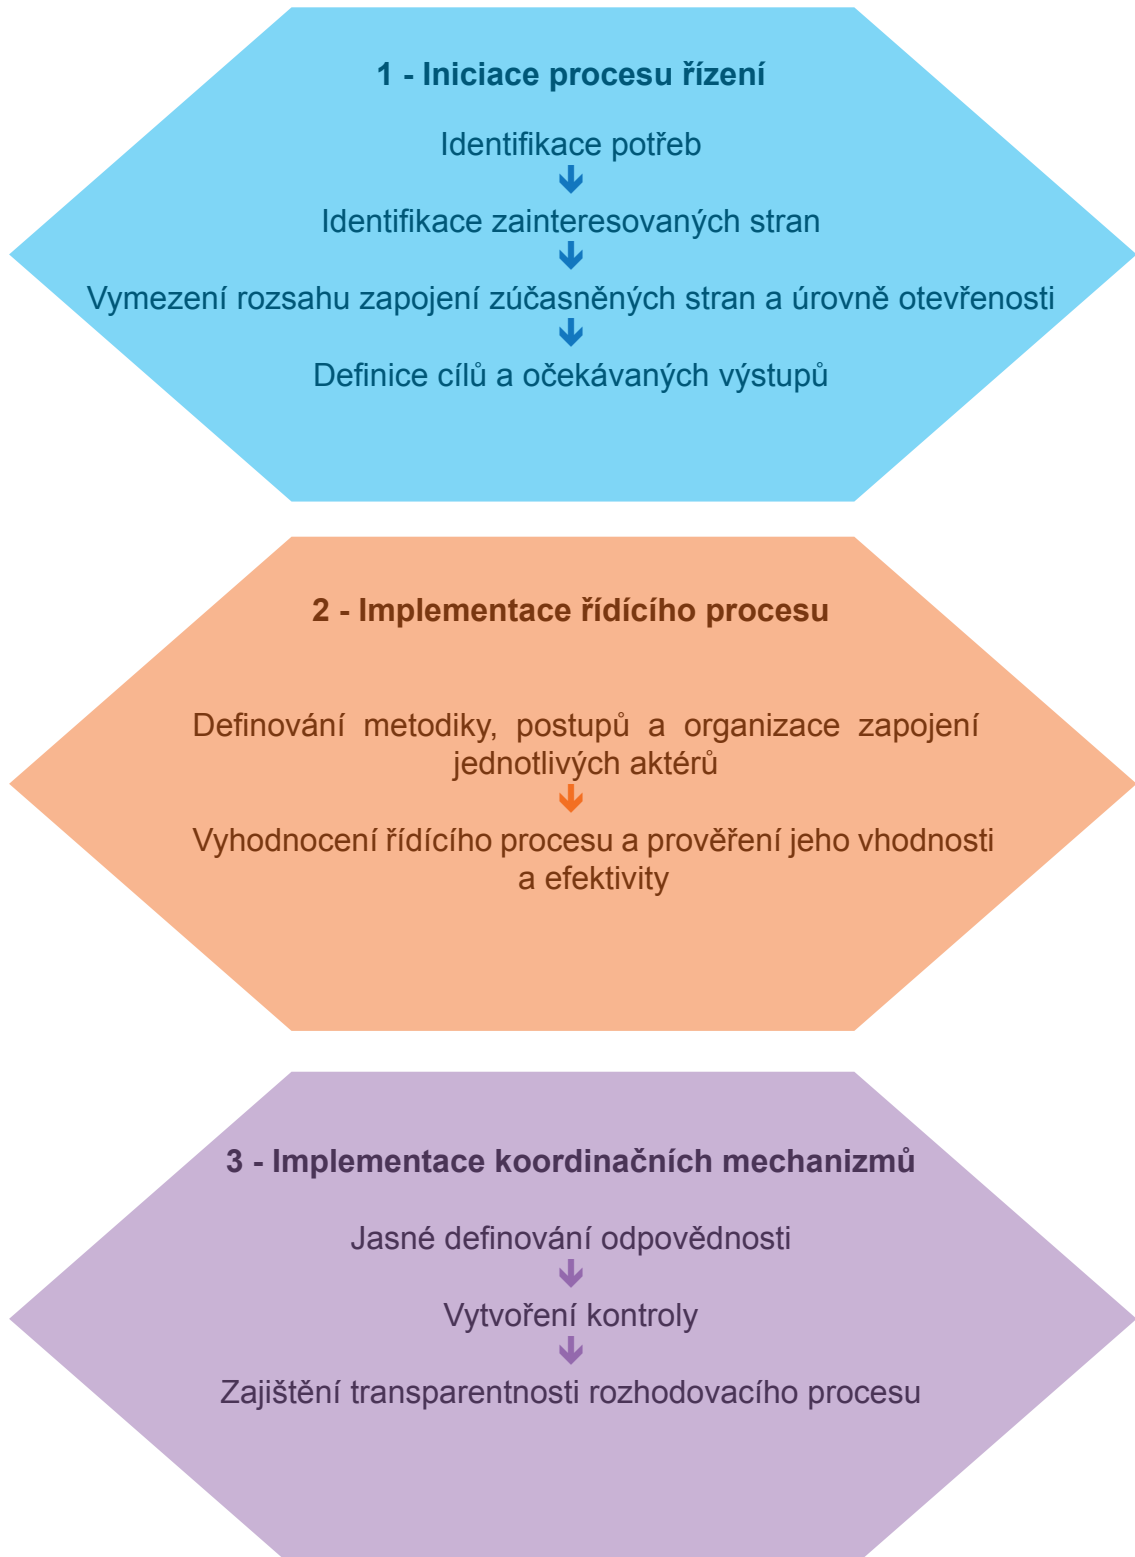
1 - Iniciace procesu řízení

Identifikace potřeb

Identifikace zainteresovaných stran

Vymezení rozsahu zapojení zúčasněných stran a úrovně otevřenosti

Definice cílů a očekávaných výstupů

2 - Implementace řídícího procesu

Definování metodiky, postupů a organizace zapojení jednotlivých aktérů

Vyhodnocení řídícího procesu a prověření jeho vhodnosti a efektivity

3 - Implementace koordinačních mechanizmů

Jasné definování odpovědnosti

Vytvoření kontroly

Zajištění transparentnosti rozhodovacího procesu